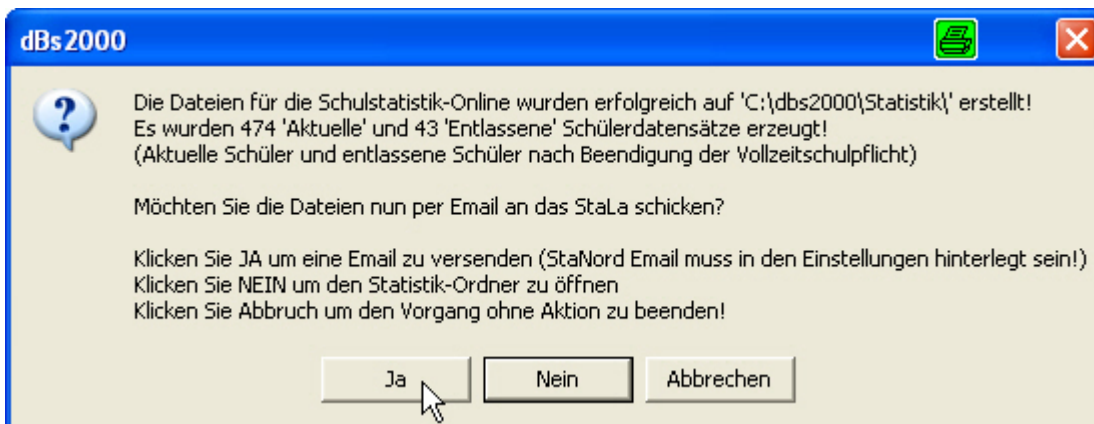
dBs2000

Die Dateien für die Schulstatistik-Online wurden erfolgreich auf 'C:\dbs2000\Statistik\' erstellt!
Es wurden 474 'Aktuelle' und 43 'Entlassene' Schülerdatensätze erzeugt!
(Aktuelle Schüler und entlassene Schüler nach Beendigung der Vollzeitschulpflicht)

Möchten Sie die Dateien nun per Email an das StaLa schicken?

Klicken Sie JA um eine Email zu versenden (StaNord Email muss in den Einstellungen hinterlegt sein!)
Klicken Sie NEIN um den Statistik-Ordner zu öffnen
Klicken Sie Abbruch um den Vorgang ohne Aktion zu beenden!

Ja

Nein

Abbrechen